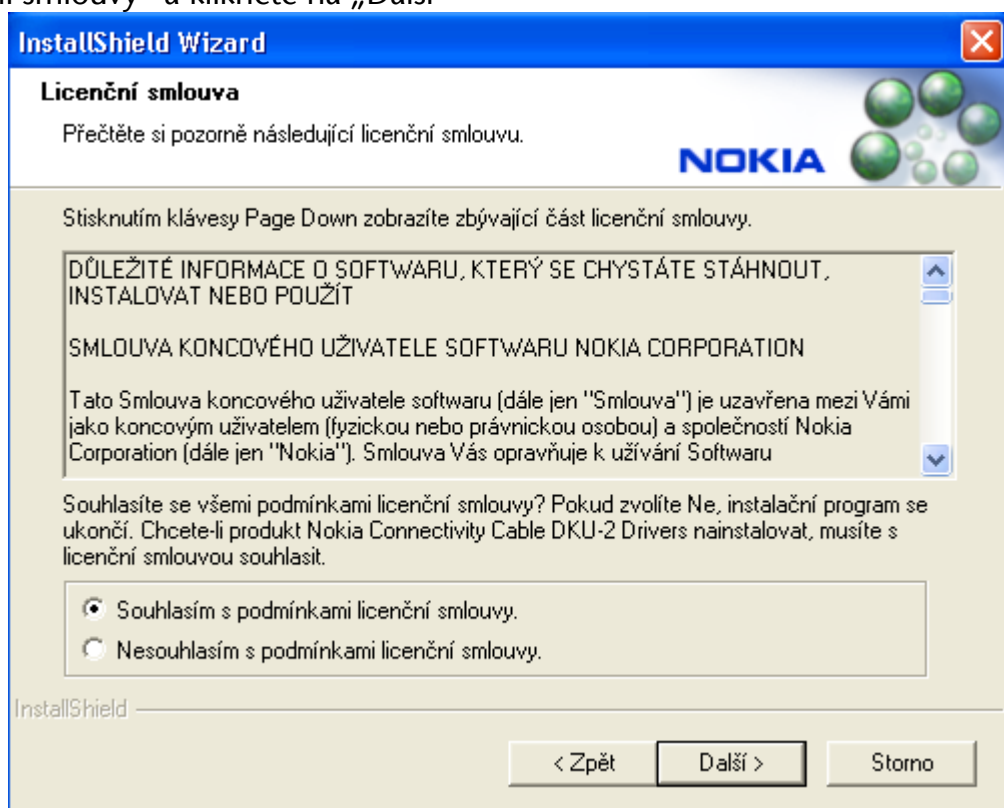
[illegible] smlouvy" a klikněte na „Další"

InstallShield Wizard

Licenční smlouva

Přečtěte si pozorně následující licenční smlouvu.

NOKIA

Stisknutím klávesy Page Down zobrazíte zbývající část licenční smlouvy.

DŮLEŽITÉ INFORMACE O SOFTWARU, KTERÝ SE CHYSTÁTE STÁHNOUT, INSTALOVAT NEBO POUŽÍT

SMLOUVA KONCOVÉHO UŽIVATELE SOFTWARU NOKIA CORPORATION

Tato Smlouva koncového uživatele softwaru (dále jen "Smlouva") je uzavřena mezi Vámi jako koncovým uživatelem (fyzickou nebo právnickou osobou) a společností Nokia Corporation (dále jen "Nokia"). Smlouva Vás opravňuje k užívání Softwaru

Souhlasíte se všemi podmínkami licenční smlouvy? Pokud zvolíte Ne, instalační program se ukončí. Chcete-li produkt Nokia Connectivity Cable DKU-2 Drivers nainstalovat, musíte s licenční smlouvou souhlasit.

Souhlasím s podmínkami licenční smlouvy.

Nesouhlasím s podmínkami licenční smlouvy.

InstallShield

< Zpět

Další >

Storno